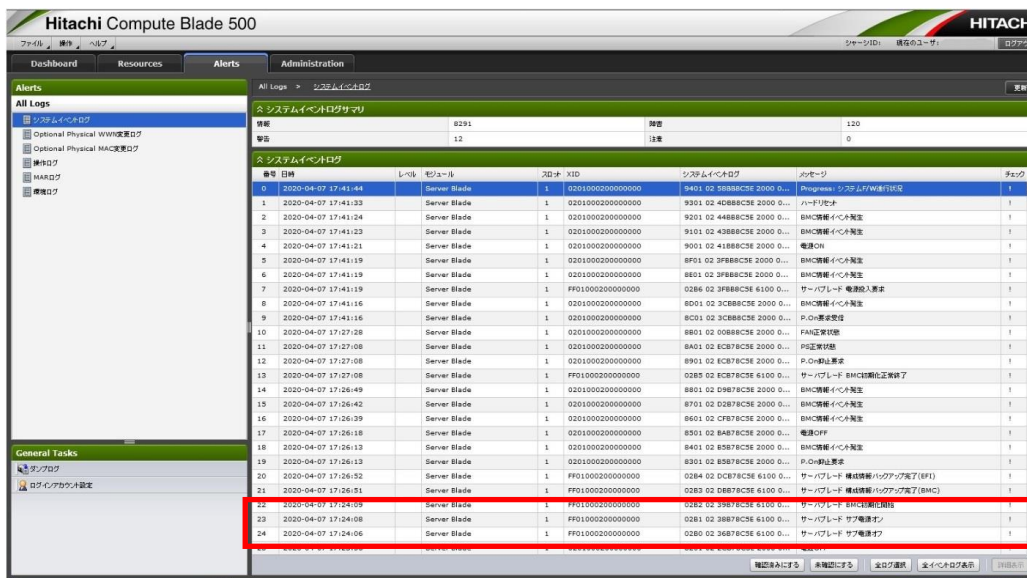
Hitachi Compute Blade 500

HITACH

ファイル 操作 ヘルプ

シャーシID: 現在のユーザ: ログア

Dashboard Resources Alerts Administration

Alerts

All Logs

システムイベントログ

Optional Physical WWN変更ログ

Optional Physical MAC変更ログ

操作ログ

MARログ

環境ログ

General Tasks

ダンプログ

ログインアカウント設定

All Logs > システムイベントログ

更新

システムイベントログサマリ

| 情報 | 8291 | 障害 | 120 |
|---|---|---|---|
| 警告 | 12 | 注意 | 0 |

システムイベントログ

| 番号 | 日時 | レベル | モジュール | スロット | XID | システムイベントログ | メッセージ | チェック |
|---|---|---|---|---|---|---|---|---|
| 0 | 2020-04-07 17:41:44 | | Server Blade | 1 | 0201000200000000 | 9401 02 5B8B8C5E 2000 0... | Progress: システムF/W進行状況 | ! |
| 1 | 2020-04-07 17:41:33 | | Server Blade | 1 | 0201000200000000 | 9301 02 4DB8BC5E 2000 0... | ハードリセット | ! |
| 2 | 2020-04-07 17:41:24 | | Server Blade | 1 | 0201000200000000 | 9201 02 44B8BC5E 2000 0... | BMC情報イベント発生 | ! |
| 3 | 2020-04-07 17:41:23 | | Server Blade | 1 | 0201000200000000 | 9101 02 43B8BC5E 2000 0... | BMC情報イベント発生 | ! |
| 4 | 2020-04-07 17:41:21 | | Server Blade | 1 | 0201000200000000 | 9001 02 41B8BC5E 2000 0... | 電源ON | ! |
| 5 | 2020-04-07 17:41:19 | | Server Blade | 1 | 0201000200000000 | 8F01 02 3FB8BC5E 2000 0... | BMC情報イベント発生 | ! |
| 6 | 2020-04-07 17:41:19 | | Server Blade | 1 | 0201000200000000 | 8E01 02 3FB8BC5E 2000 0... | BMC情報イベント発生 | ! |
| 7 | 2020-04-07 17:41:19 | | Server Blade | 1 | FF01000200000000 | 02B6 02 3FB8BC5E 6100 0... | サーバブレード 電源投入要求 | ! |
| 8 | 2020-04-07 17:41:16 | | Server Blade | 1 | 0201000200000000 | 8D01 02 3CB8BC5E 2000 0... | BMC情報イベント発生 | ! |
| 9 | 2020-04-07 17:41:16 | | Server Blade | 1 | 0201000200000000 | 8C01 02 3CB8BC5E 2000 0... | P.On要求受付 | ! |
| 10 | 2020-04-07 17:27:28 | | Server Blade | 1 | 0201000200000000 | 8B01 02 00B8BC5E 2000 0... | FAN正常状態 | ! |
| 11 | 2020-04-07 17:27:08 | | Server Blade | 1 | 0201000200000000 | 8A01 02 ECB7BC5E 2000 0... | PS正常状態 | ! |
| 12 | 2020-04-07 17:27:08 | | Server Blade | 1 | 0201000200000000 | 8901 02 ECB7BC5E 2000 0... | P.On抑止要求 | ! |
| 13 | 2020-04-07 17:27:08 | | Server Blade | 1 | FF01000200000000 | 02B5 02 ECB7BC5E 6100 0... | サーバブレード BMC初期化正常終了 | ! |
| 14 | 2020-04-07 17:26:49 | | Server Blade | 1 | 0201000200000000 | 8801 02 D9B7BC5E 2000 0... | BMC情報イベント発生 | ! |
| 15 | 2020-04-07 17:26:42 | | Server Blade | 1 | 0201000200000000 | 8701 02 D2B7BC5E 2000 0... | BMC情報イベント発生 | ! |
| 16 | 2020-04-07 17:26:39 | | Server Blade | 1 | 0201000200000000 | 8601 02 CFB7BC5E 2000 0... | BMC情報イベント発生 | ! |
| 17 | 2020-04-07 17:26:18 | | Server Blade | 1 | 0201000200000000 | 8501 02 BAB7BC5E 2000 0... | 電源OFF | ! |
| 18 | 2020-04-07 17:26:13 | | Server Blade | 1 | 0201000200000000 | 8401 02 B5B7BC5E 2000 0... | BMC情報イベント発生 | ! |
| 19 | 2020-04-07 17:26:13 | | Server Blade | 1 | 0201000200000000 | 8301 02 B5B7BC5E 2000 0... | P.On抑止要求 | ! |
| 20 | 2020-04-07 17:26:52 | | Server Blade | 1 | FF01000200000000 | 02B4 02 DCB7BC5E 6100 0... | サーバブレード 構成情報バックアップ完了(EFI) | ! |
| 21 | 2020-04-07 17:26:51 | | Server Blade | 1 | FF01000200000000 | 02B3 02 DBB7BC5E 6100 0... | サーバブレード 構成情報バックアップ完了(BMC) | ! |
| 22 | 2020-04-07 17:24:09 | | Server Blade | 1 | FF01000200000000 | 02B2 02 39B7BC5E 6100 0... | サーバブレード BMC初期化開始 | ! |
| 23 | 2020-04-07 17:24:08 | | Server Blade | 1 | FF01000200000000 | 02B1 02 38B7BC5E 6100 0... | サーバブレード サブ電源オン | ! |
| 24 | 2020-04-07 17:24:06 | | Server Blade | 1 | FF01000200000000 | 02B0 02 36B7BC5E 6100 0... | サーバブレード サブ電源オフ | ! |

確認済みにする 未確認にする 全ログ選択 全イベントログ表示 詳細表示